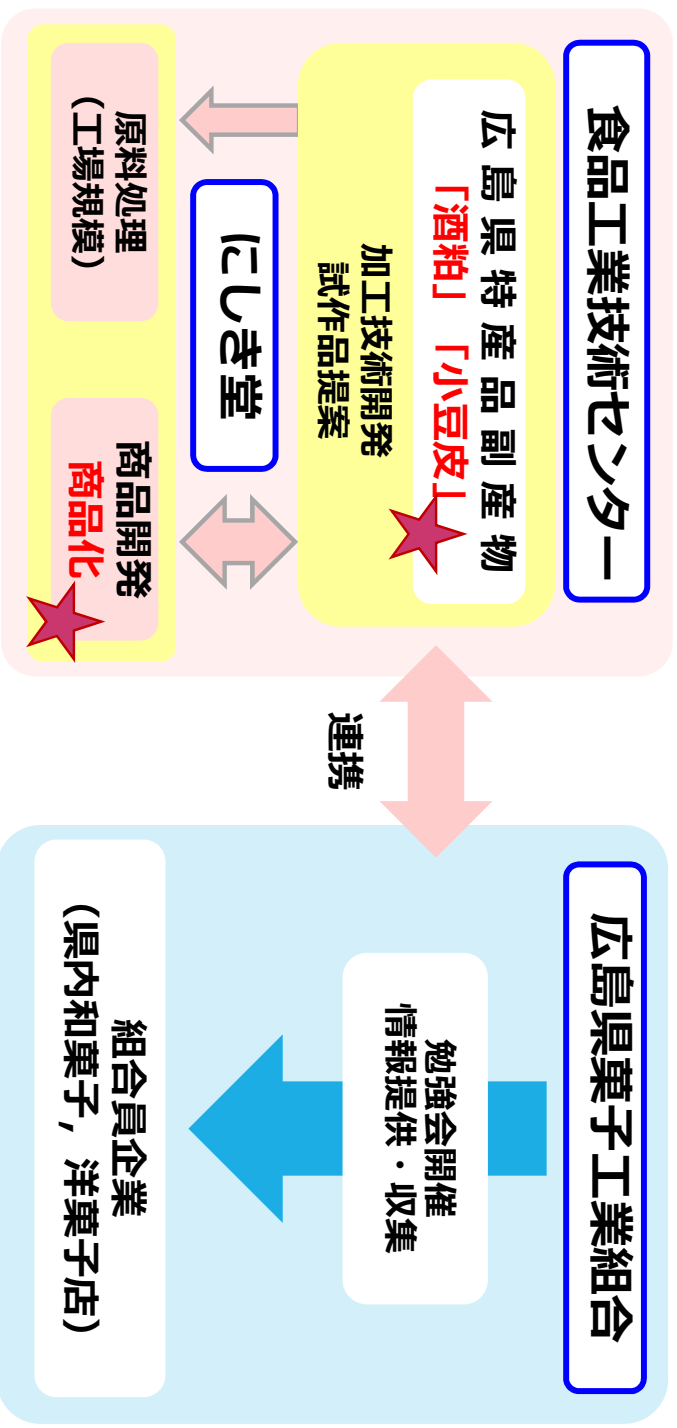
食品工業技術センター

広島県特産品副産物
「酒粕」「小豆皮」

加工技術開発
試作品提案

にしき堂

原料処理
（工場規模）

商品開発
商品化

連携

広島県菓子工業組合

勉強会開催
情報提供・収集

組合員企業
（県内和菓子，洋菓子店）